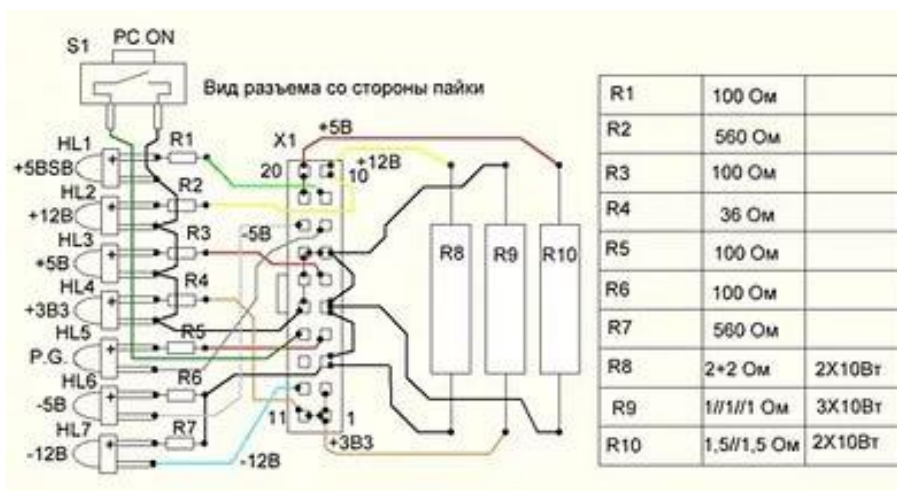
S1 PC ON

Вид разъема со стороны пайки

HL1 +5BSB
HL2 +12В
HL3 +5В
HL4 +3В3
HL5 P.G.
HL6 -5В
HL7 -12В

R1
R2
R3
R4
R5
R6
R7

X1 +5В
20
10
+12В
-5В
11
1
+3В3
-12В

R8 R9 R10

| R1 | 100 Ом | |
|---|---|---|
| R2 | 560 Ом | |
| R3 | 100 Ом | |
| R4 | 36 Ом | |
| R5 | 100 Ом | |
| R6 | 100 Ом | |
| R7 | 560 Ом | |
| R8 | 2+2 Ом | 2Х10Вт |
| R9 | 1//1//1 Ом | 3Х10Вт |
| R10 | 1,5//1,5 Ом | 2Х10Вт |